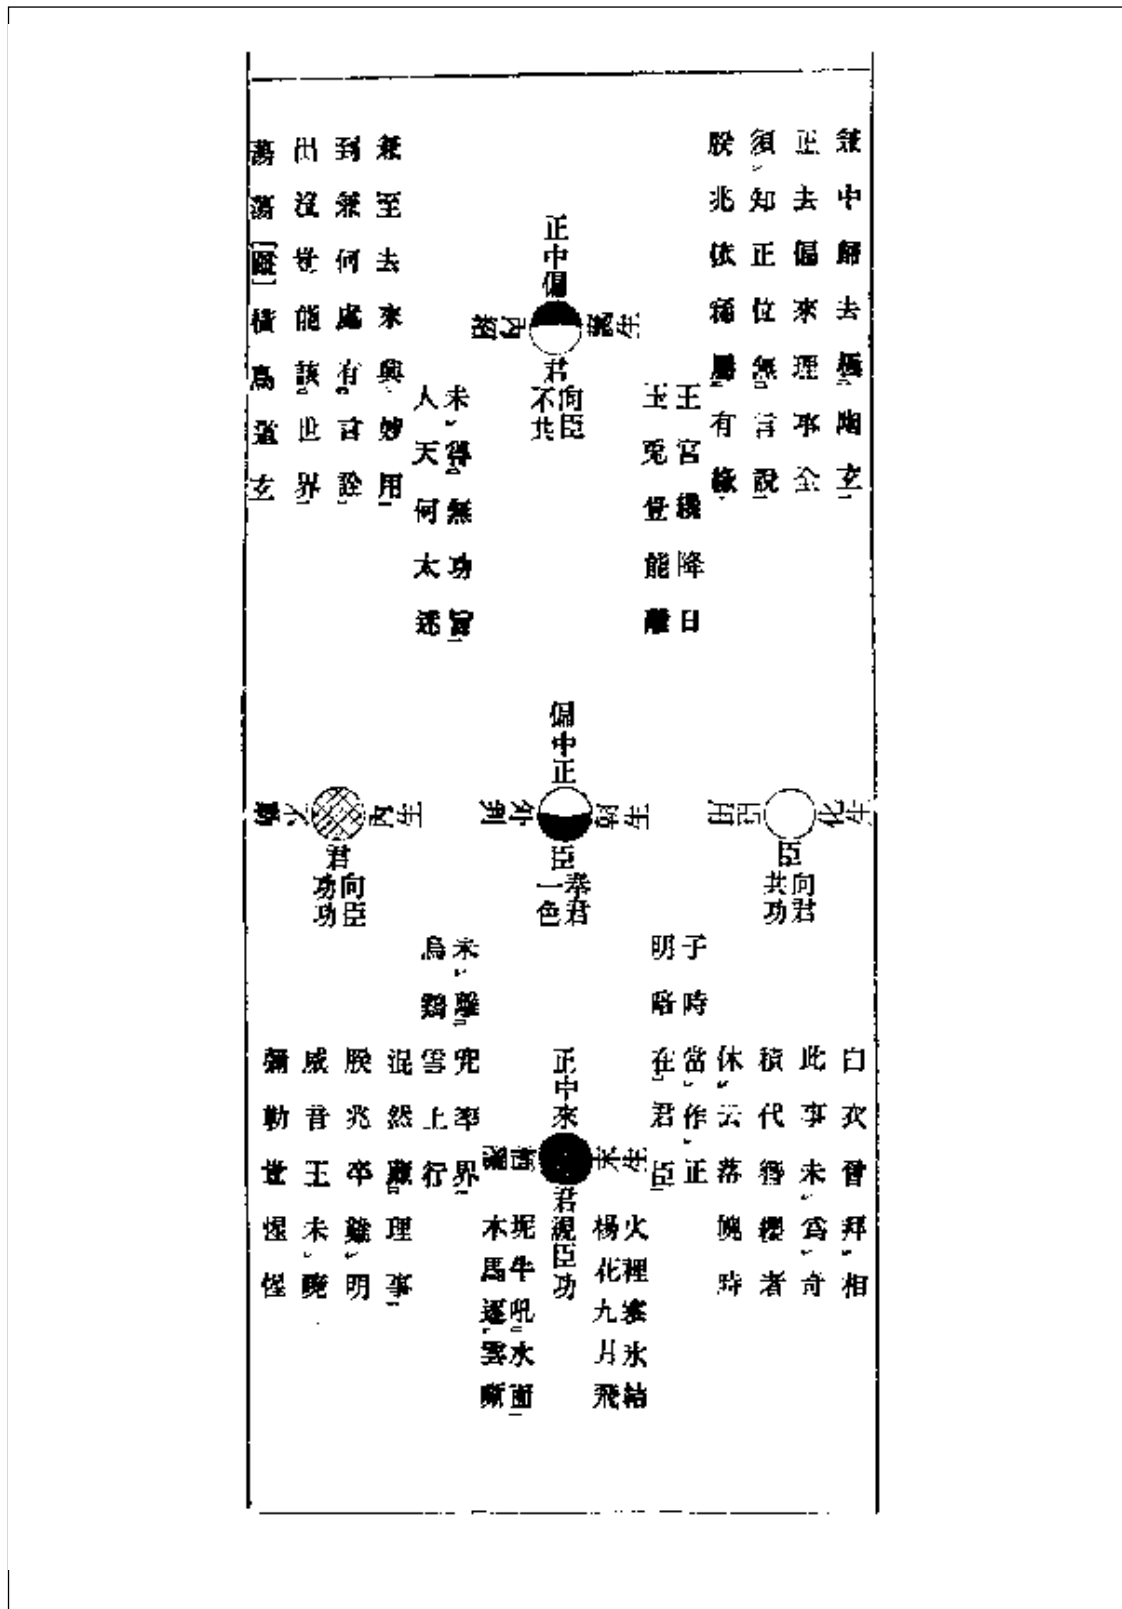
兼中歸去樵陶去
正去偏來理事全
須知正位無言說
脫兆依稀有緣

正中偏
君不向共臣

王宮機降日
玉兎豈能離

未得無功旨
人天何太遲

兼至去來與妙用
到兼何處有言詮
出沒豈能該此界
萬萬[曆]橫鳥道玄

偏中正
臣一拳色君

臣共向功君

君功向功臣

子時明
當時暗

未聲鶏
鳥

白衣曾拜相
此事未爲奇
積代簪纓者
休云落魄時
當作正
在君臣

正中來
君親臣功

火裡九寒月氷結飛
楊花

泥牛吼水面
木馬逐雲嘶

兜率界
雪上行
混然藏理事
脫兆卒難明
威音王未曉
彌勒豈惺惺